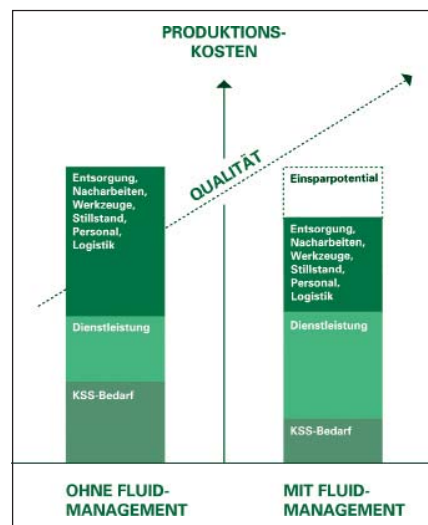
PRODUKTIONSKOSTEN

QUALITÄT

Entsorgung, Nacharbeiten, Werkzeuge, Stillstand, Personal, Logistik

Dienstleistung

KSS-Bedarf

Einsparpotential

Entsorgung, Nacharbeiten, Werkzeuge, Stillstand, Personal, Logistik

Dienstleistung

KSS-Bedarf

OHNE FLUID-MANAGEMENT

MIT FLUID-MANAGEMENT